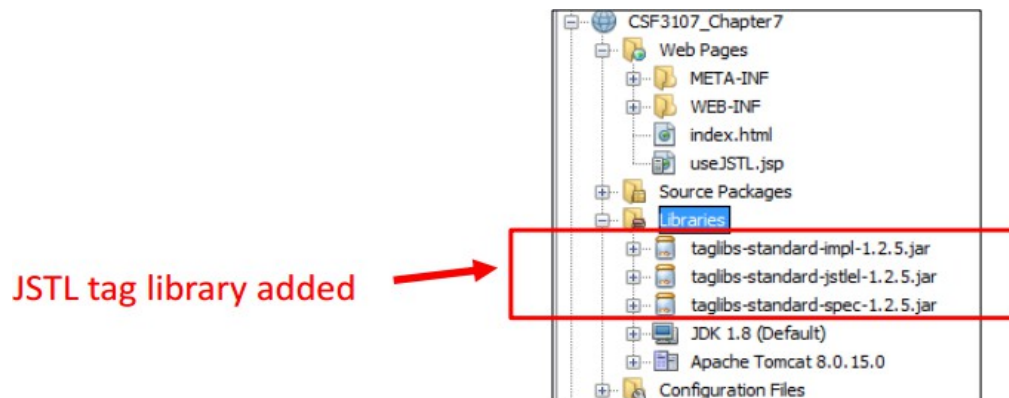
CSF3107_Chapter7
Web Pages
META-INF
WEB-INF
index.html
useJSTL.jsp
Source Packages
Libraries
JSTL tag library added
taglibs-standard-impl-1.2.5.jar
taglibs-standard-jstlel-1.2.5.jar
taglibs-standard-spec-1.2.5.jar
JDK 1.8 (Default)
Apache Tomcat 8.0.15.0
Configuration Files